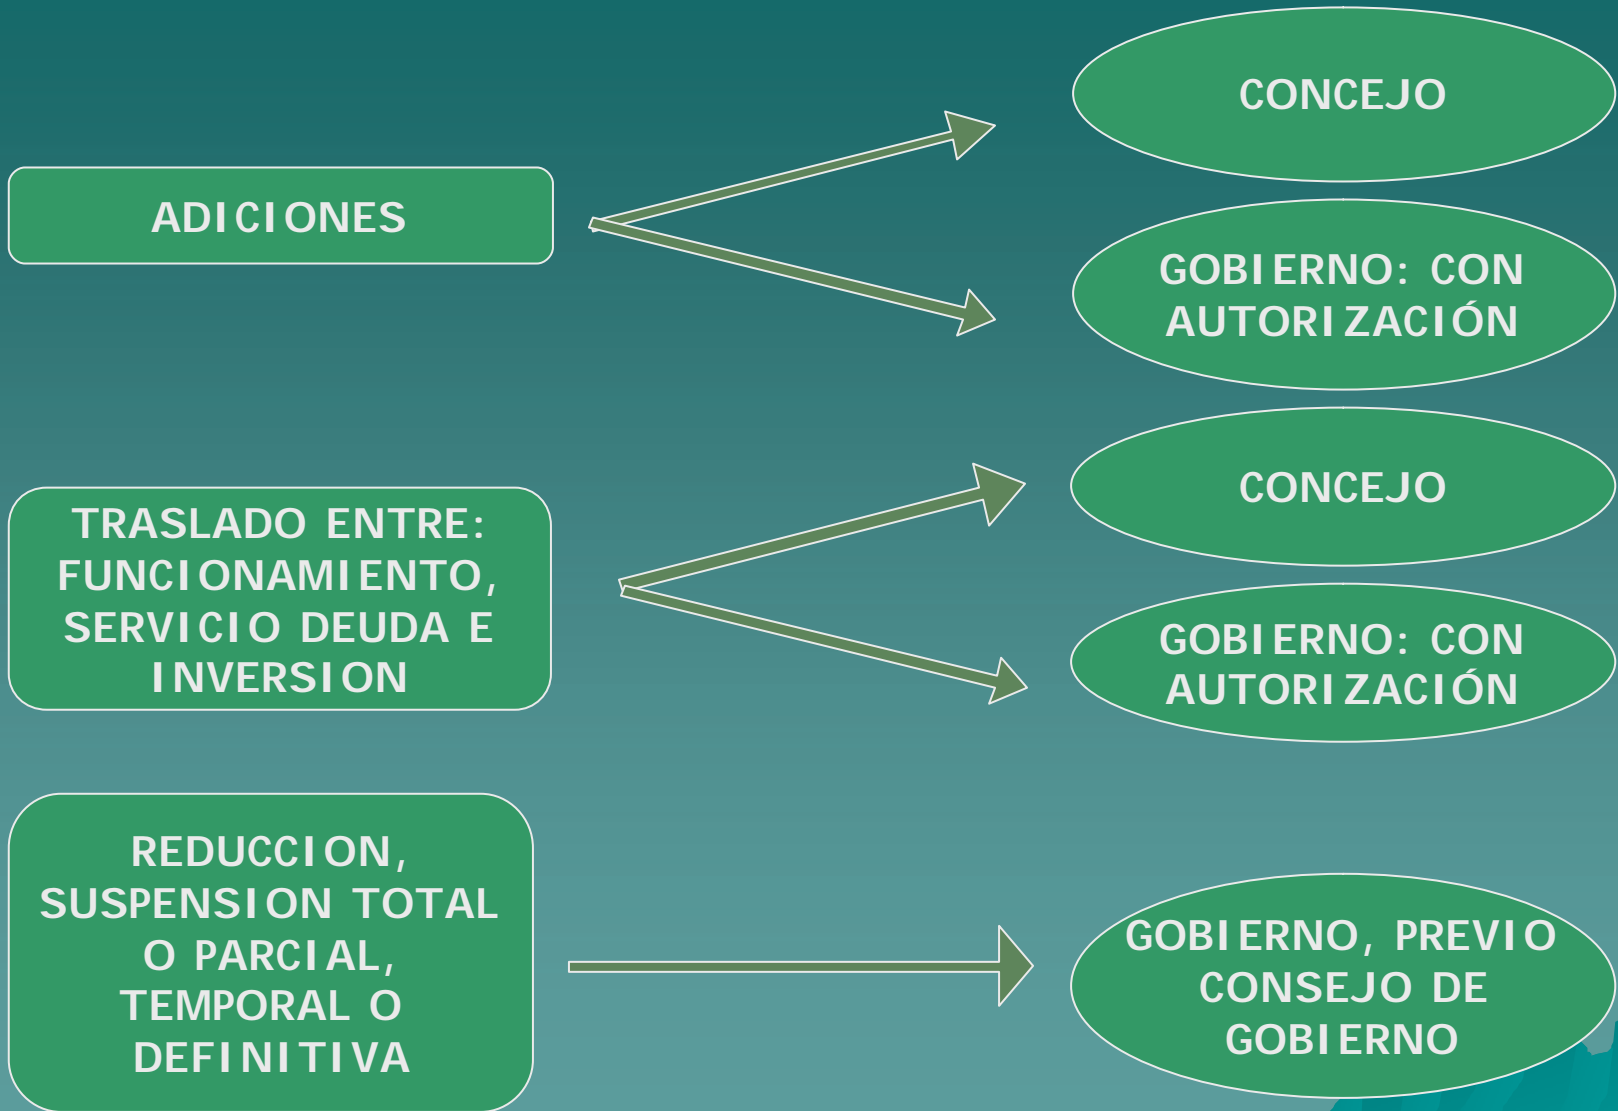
ADICIONES

CONCEJO

GOBIERNO: CON AUTORIZACIÓN

TRASLADO ENTRE: FUNCIONAMIENTO, SERVICIO DEUDA E INVERSION

CONCEJO

GOBIERNO: CON AUTORIZACIÓN

REDUCCION, SUSPENSION TOTAL O PARCIAL, TEMPORAL O DEFINITIVA

GOBIERNO, PREVIO CONSEJO DE GOBIERNO